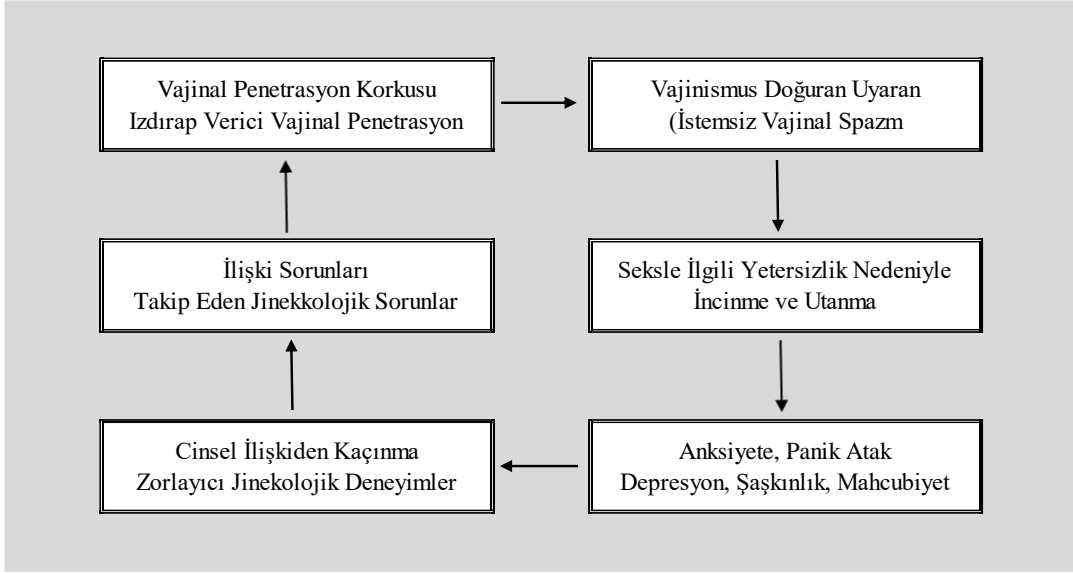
Vajinal Penetrasyon Korkusu
Izdırap Verici Vajinal Penetrasyon

Vajinismus Doğuran Uyaran
(İstemsiz Vajinal Spazm

Seksle İlgili Yetersizlik Nedeniyle
İncinme ve Utanma

Anksiyete, Panik Atak
Depresyon, Şaşkınlık, Mahcubiyet

Cinsel İlişkiden Kaçınma
Zorlayıcı Jinekolojik Deneyimler

İlişki Sorunları
Takip Eden Jinekkolojik Sorunlar